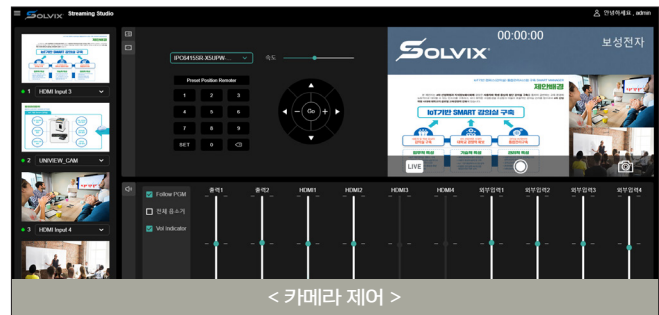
SOLVIX Streaming Studio

안녕하세요 , admin

1 HDMI Input 3

2 UNIVIEW_CAM

3 HDMI Input 4

IPC84155R-X5UPW...

속도

Preset Position Remoter

1 2 3
4 5 6
7 8 9
SET 0

Go

00:00:00

SOLVIX

보성전자

제안배경

IoT기반 SMART 강의실 구축

LIVE

Follow PGM

전체 음소거

Vol Indicator

출력1 출력2 HDMI1 HDMI2 HDMI3 HDMI4 외부입력1 외부입력2 외부입력3 외부입력4

< 카메라 제어 >